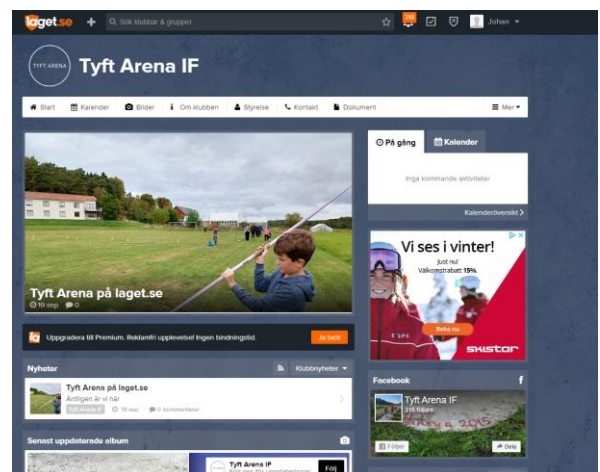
laget.se + Sök klubbar & grupper

Johan

TYFT ARENA

Tyft Arena IF

Start Kalender Bilder Om klubben Styrelse Kontakt Dokument Mer

Tyft Arena på laget.se
19 sep 0

Uppgradera till Premium. Reklamfri upplevelse! Ingen bindningstid. Ja tack

Nyheter Klubbnyheter

Tyft Arena på laget.se
Äntligen är vi här
Tyft Arena IF 19 sep 0 kommentarer

Senast uppdaterade album

Tyft Arena IF
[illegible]

Följ

På gång Kalender

Inga kommande aktiviteter

Kalenderöversikt

Vi ses i vinter!
Just nu!
Välkomstrabatt 15%.
Boka nu
SKISTAR

Facebook

Tyft Arena IF
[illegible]

Följer Dela